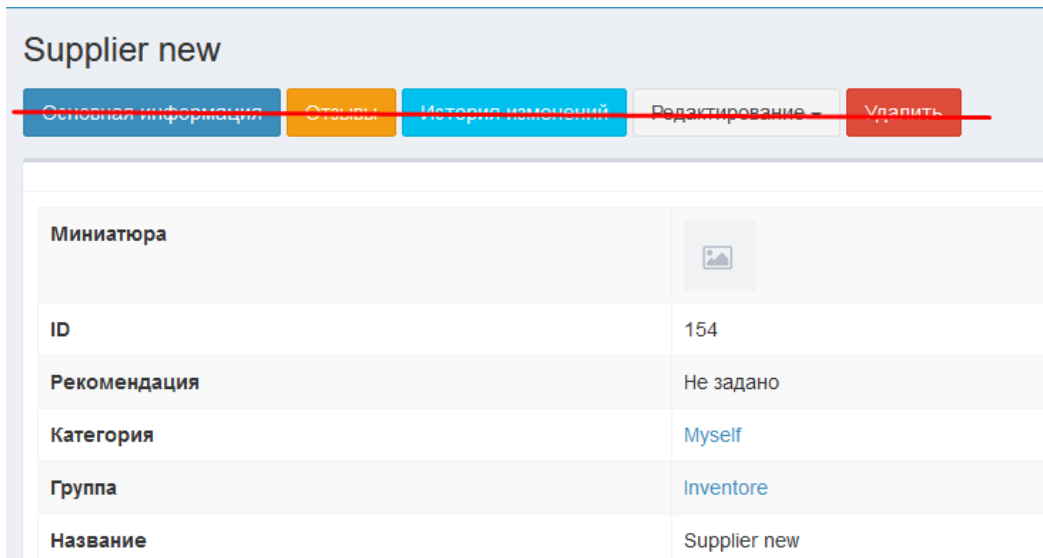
Supplier new

Основная информация Отзывы История изменений Редактирование ▾ Удалить

| | |
|---|---|
| **Миниатюра** | |
| **ID** | 154 |
| **Рекомендация** | Не задано |
| **Категория** | Myself |
| **Группа** | Inventore |
| **Название** | Supplier new |